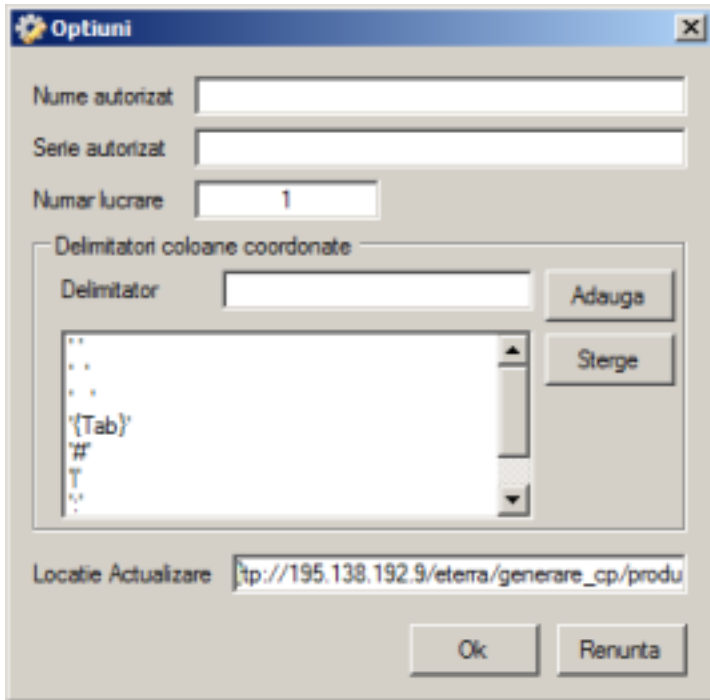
Optiuni

Nume autorizat

Serie autorizat

Numar lucrare 1

Delimitatori coloane coordonate

Delimitator

Adauga

Sterge

' '
'  '
'   '
'{Tab}'
'#'
'|'
';'

Locatie Actualizare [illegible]tp://195.138.192.9/eterra/generare_cp/produ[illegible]

Ok

Renunta